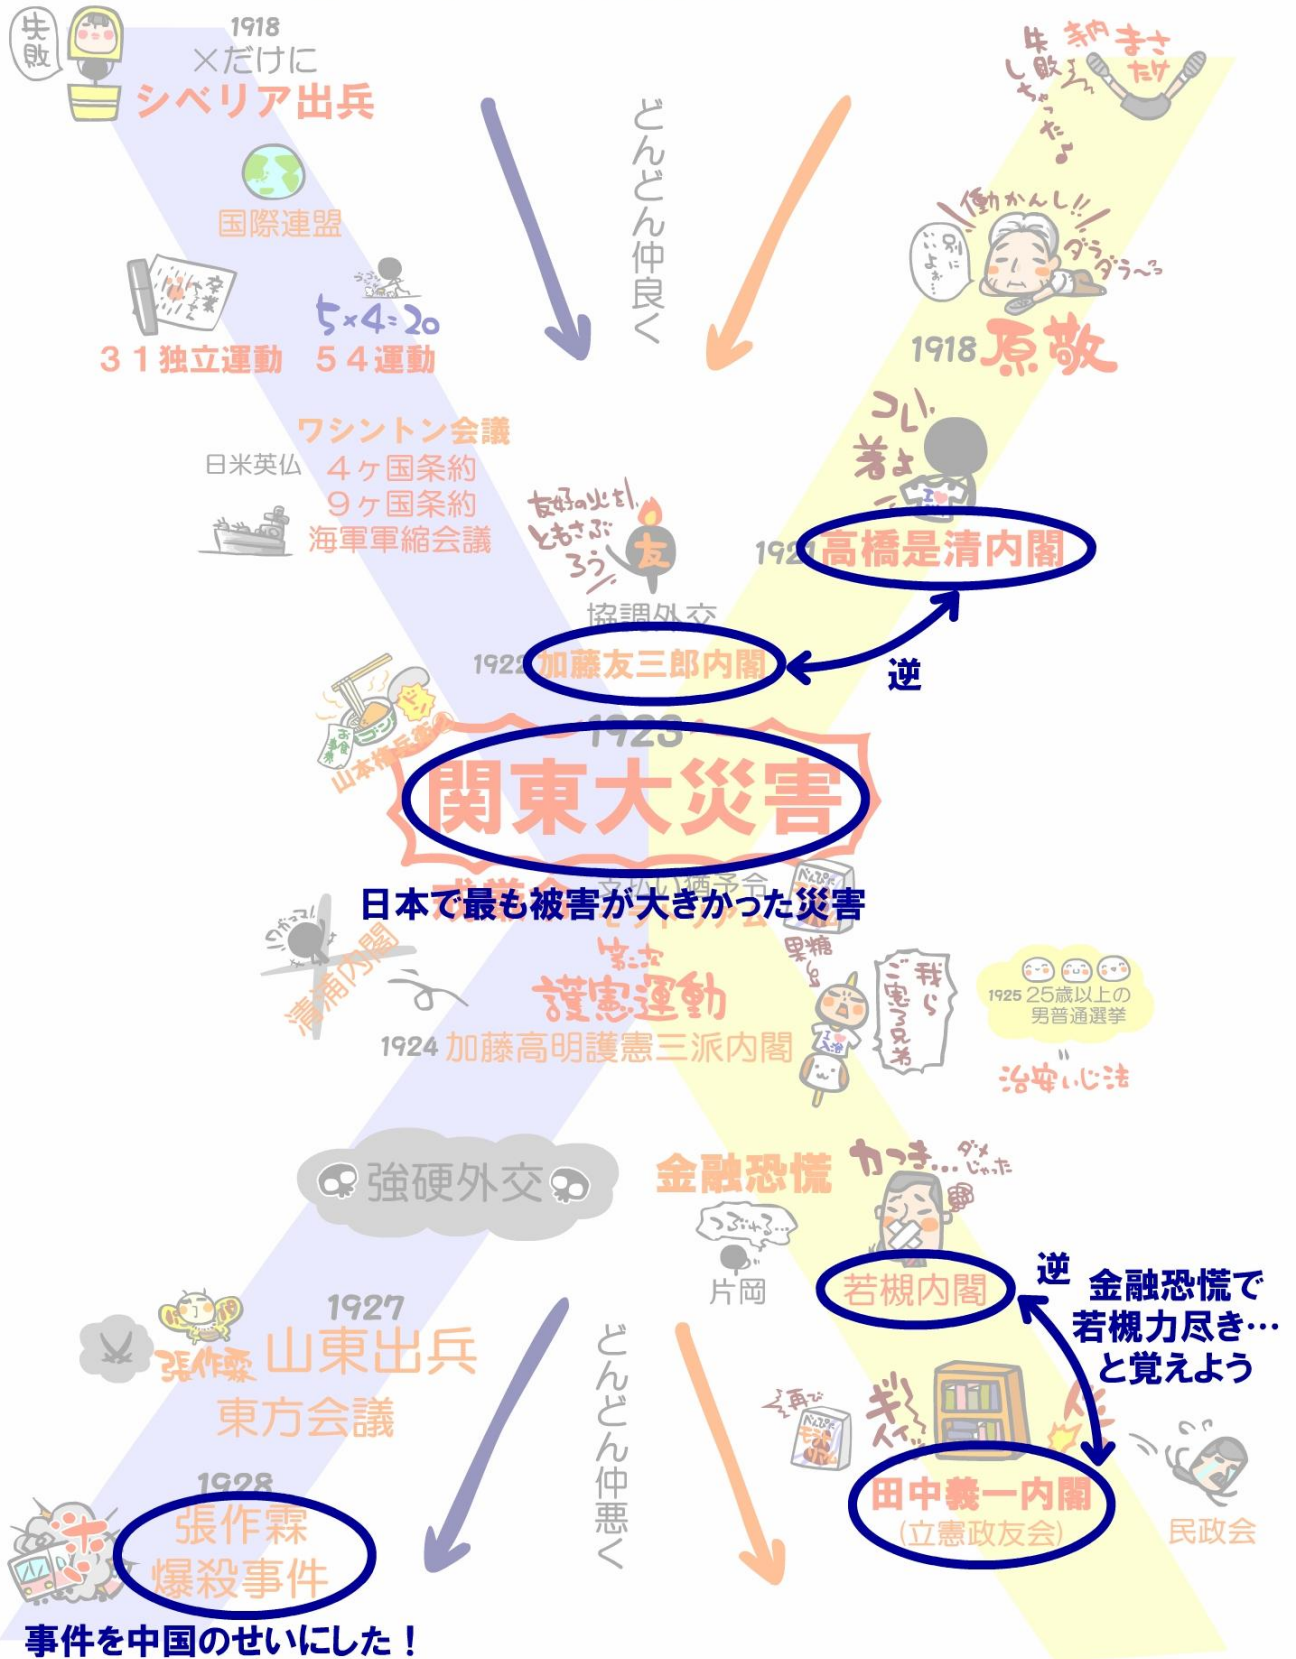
失敗

1918
×だけに
シベリア出兵

どんどん仲良く

寺内まさたけ
失敗しちゃった♪

国際連盟

働かんし!!
ダラダラ〜
別にいいよぉ…

1918 原敬

31独立運動　54運動

ワシントン会議
日米英仏　4ヶ国条約
9ヶ国条約
海軍軍縮会議

コレ着よ

友好の火を
ともさぶろう

1921 高橋是清内閣

協調外交
1922 加藤友三郎内閣

逆

山本権兵衛

1923
関東大災害

日本で最も被害が大きかった災害

清浦内閣

第二次
護憲運動

果糖

我らご憲三兄弟

1925 25歳以上の男普通選挙

治安いじ法

1924 加藤高明護憲三派内閣

強硬外交

金融恐慌　かっき…ダメじゃった

つぶれる…
片岡

若槻内閣

逆　金融恐慌で若槻力尽き…と覚えよう

1927
張作霖　山東出兵
東方会議

どんどん仲悪く

再び

1928
張作霖
爆殺事件

田中義一内閣
(立憲政友会)

民政会

事件を中国のせいにした！